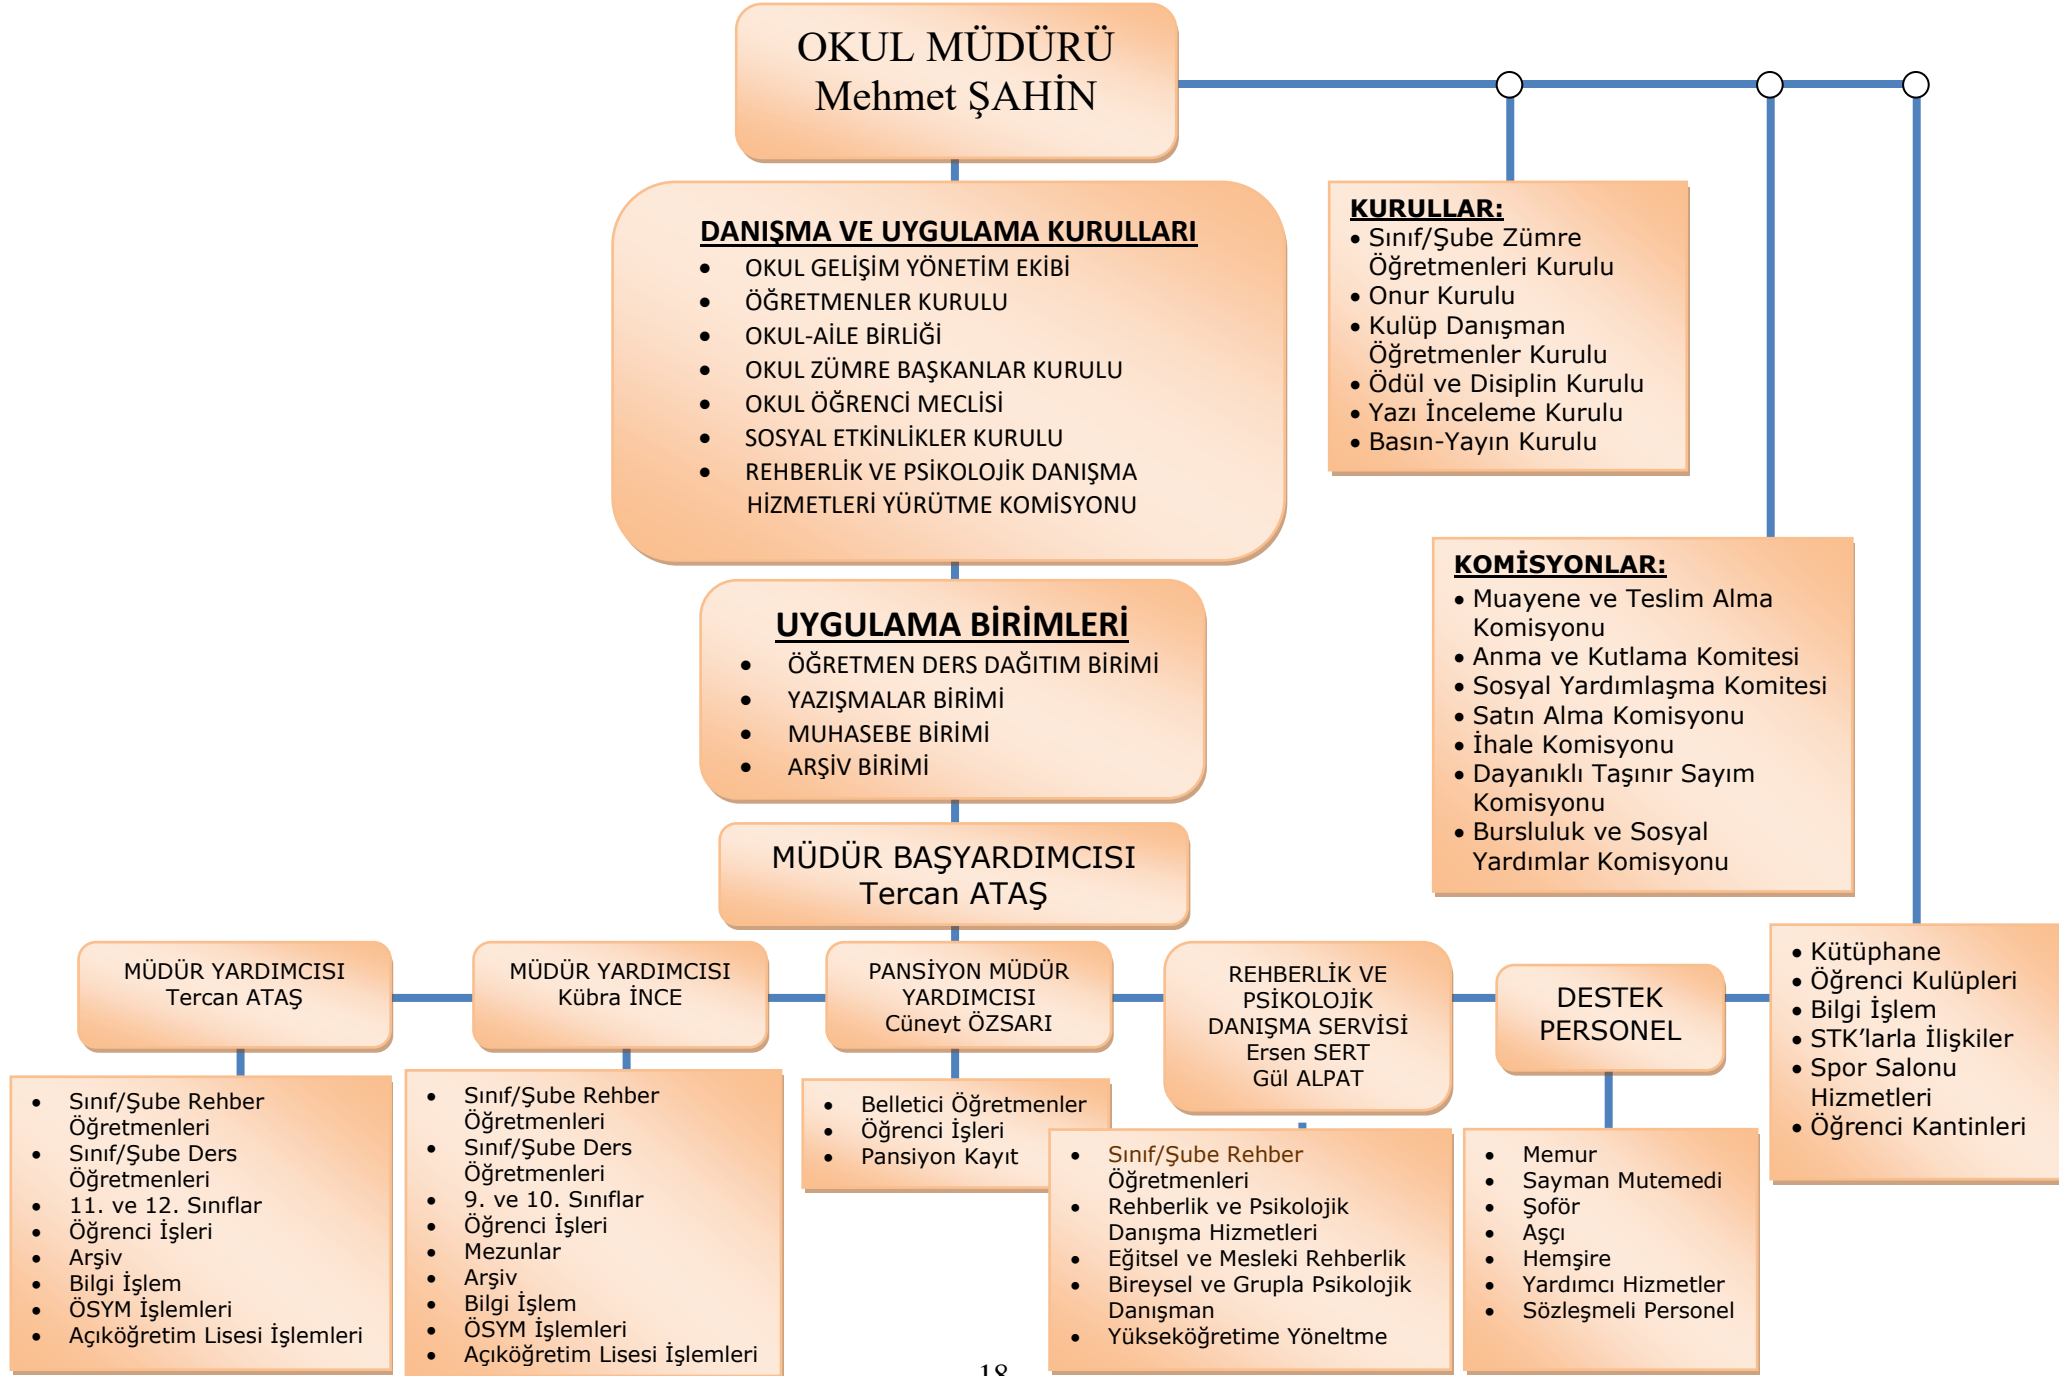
OKUL MÜDÜRÜ
Mehmet ŞAHİN

DANIŞMA VE UYGULAMA KURULLARI
- OKUL GELİŞİM YÖNETİM EKİBİ
- ÖĞRETMENLER KURULU
- OKUL-AİLE BİRLİĞİ
- OKUL ZÜMRE BAŞKANLAR KURULU
- OKUL ÖĞRENCİ MECLİSİ
- SOSYAL ETKİNLİKLER KURULU
- REHBERLİK VE PSİKOLOJİK DANIŞMA HİZMETLERİ YÜRÜTME KOMİSYONU

KURULLAR:
- Sınıf/Şube Zümre Öğretmenleri Kurulu
- Onur Kurulu
- Kulüp Danışman Öğretmenler Kurulu
- Ödül ve Disiplin Kurulu
- Yazı İnceleme Kurulu
- Basın-Yayın Kurulu

UYGULAMA BİRİMLERİ
- ÖĞRETMEN DERS DAĞITIM BİRİMİ
- YAZIŞMALAR BİRİMİ
- MUHASEBE BİRİMİ
- ARŞİV BİRİMİ

KOMİSYONLAR:
- Muayene ve Teslim Alma Komisyonu
- Anma ve Kutlama Komitesi
- Sosyal Yardımlaşma Komitesi
- Satın Alma Komisyonu
- İhale Komisyonu
- Dayanıklı Taşınır Sayım Komisyonu
- Bursluluk ve Sosyal Yardımlar Komisyonu

MÜDÜR BAŞYARDIMCISI
Tercan ATAŞ

MÜDÜR YARDIMCISI
Tercan ATAŞ

MÜDÜR YARDIMCISI
Kübra İNCE

PANSİYON MÜDÜR YARDIMCISI
Cüneyt ÖZSARI

REHBERLİK VE PSİKOLOJİK DANIŞMA SERVİSİ
Ersen SERT
Gül ALPAT

DESTEK PERSONEL

- Kütüphane
- Öğrenci Kulüpleri
- Bilgi İşlem
- STK'larla İlişkiler
- Spor Salonu Hizmetleri
- Öğrenci Kantinleri

- Sınıf/Şube Rehber Öğretmenleri
- Sınıf/Şube Ders Öğretmenleri
- 11. ve 12. Sınıflar
- Öğrenci İşleri
- Arşiv
- Bilgi İşlem
- ÖSYM İşlemleri
- Açıköğretim Lisesi İşlemleri

- Sınıf/Şube Rehber Öğretmenleri
- Sınıf/Şube Ders Öğretmenleri
- 9. ve 10. Sınıflar
- Öğrenci İşleri
- Mezunlar
- Arşiv
- Bilgi İşlem
- ÖSYM İşlemleri
- Açıköğretim Lisesi İşlemleri

- Belletici Öğretmenler
- Öğrenci İşleri
- Pansiyon Kayıt

- Sınıf/Şube Rehber Öğretmenleri
- Rehberlik ve Psikolojik Danışma Hizmetleri
- Eğitsel ve Mesleki Rehberlik
- Bireysel ve Grupla Psikolojik Danışman
- Yükseköğretime Yöneltme

- Memur
- Sayman Mutemedi
- Şoför
- Aşçı
- Hemşire
- Yardımcı Hizmetler
- Sözleşmeli Personel

18